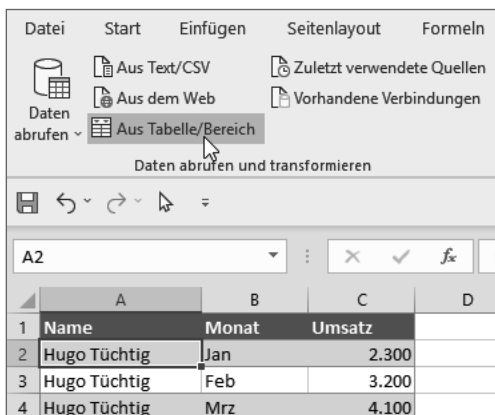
Datei Start Einfügen Seitenlayout Formeln

Daten abrufen
Aus Text/CSV
Aus dem Web
Aus Tabelle/Bereich
Zuletzt verwendete Quellen
Vorhandene Verbindungen

Daten abrufen und transformieren

A2

$f_x$

|   | A | B | C | D |
|---|---|---|---|---|
| 1 | Name | Monat | Umsatz | |
| 2 | Hugo Tüchtig | Jan | 2.300 | |
| 3 | Hugo Tüchtig | Feb | 3.200 | |
| 4 | Hugo Tüchtig | Mrz | 4.100 | |